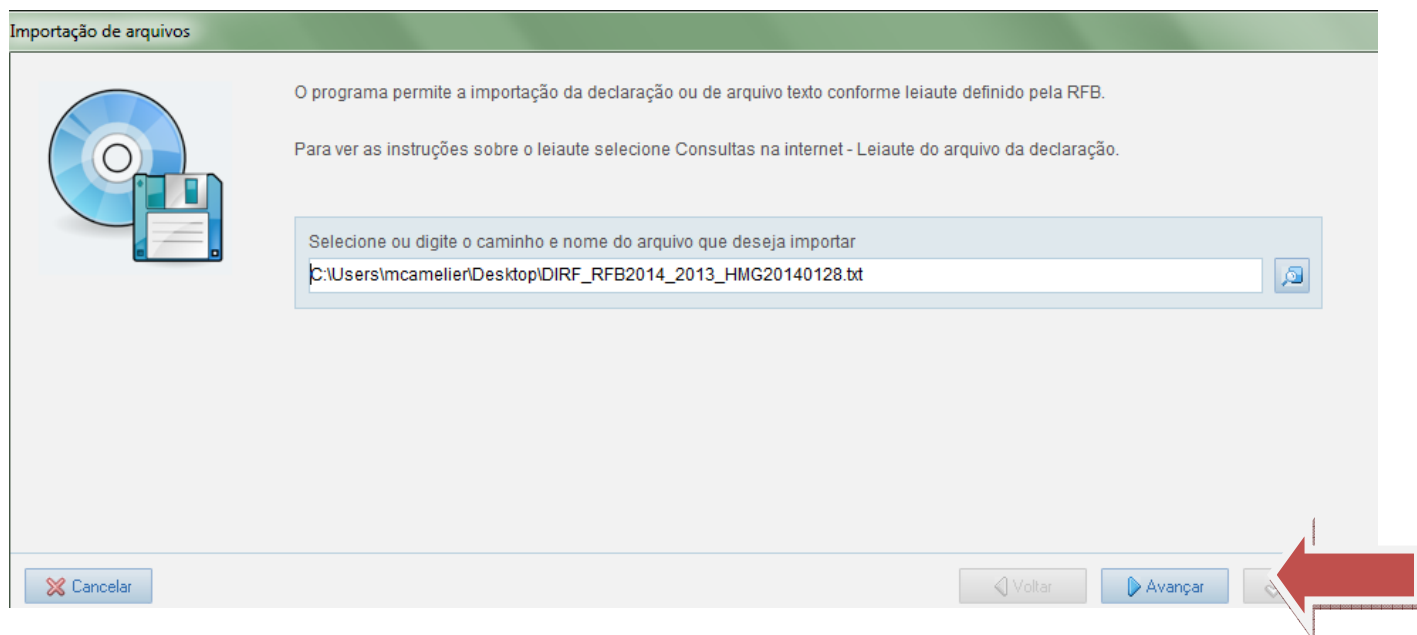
Importação de arquivos

O programa permite a importação da declaração ou de arquivo texto conforme leiaute definido pela RFB.

Para ver as instruções sobre o leiaute selecione Consultas na internet - Leiaute do arquivo da declaração.

Selecione ou digite o caminho e nome do arquivo que deseja importar

C:\Users\mcamelier\Desktop\DIRF_RFB2014_2013_HMG20140128.txt

Cancelar

Voltar

Avançar